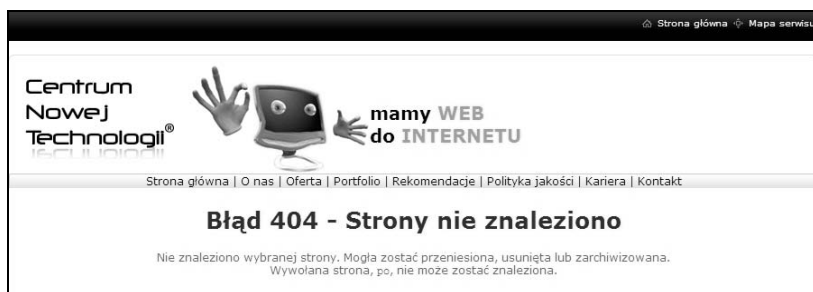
Strona główna Mapa serwisu

Centrum Nowej Technologii®

mamy WEB do INTERNETU

Strona główna | O nas | Oferta | Portfolio | Rekomendacje | Polityka jakości | Kariera | Kontakt

Błąd 404 - Strony nie znaleziono

Nie znaleziono wybranej strony. Mogła zostać przeniesiona, usunięta lub zarchiwizowana. Wywołana strona, po, nie może zostać znaleziona.